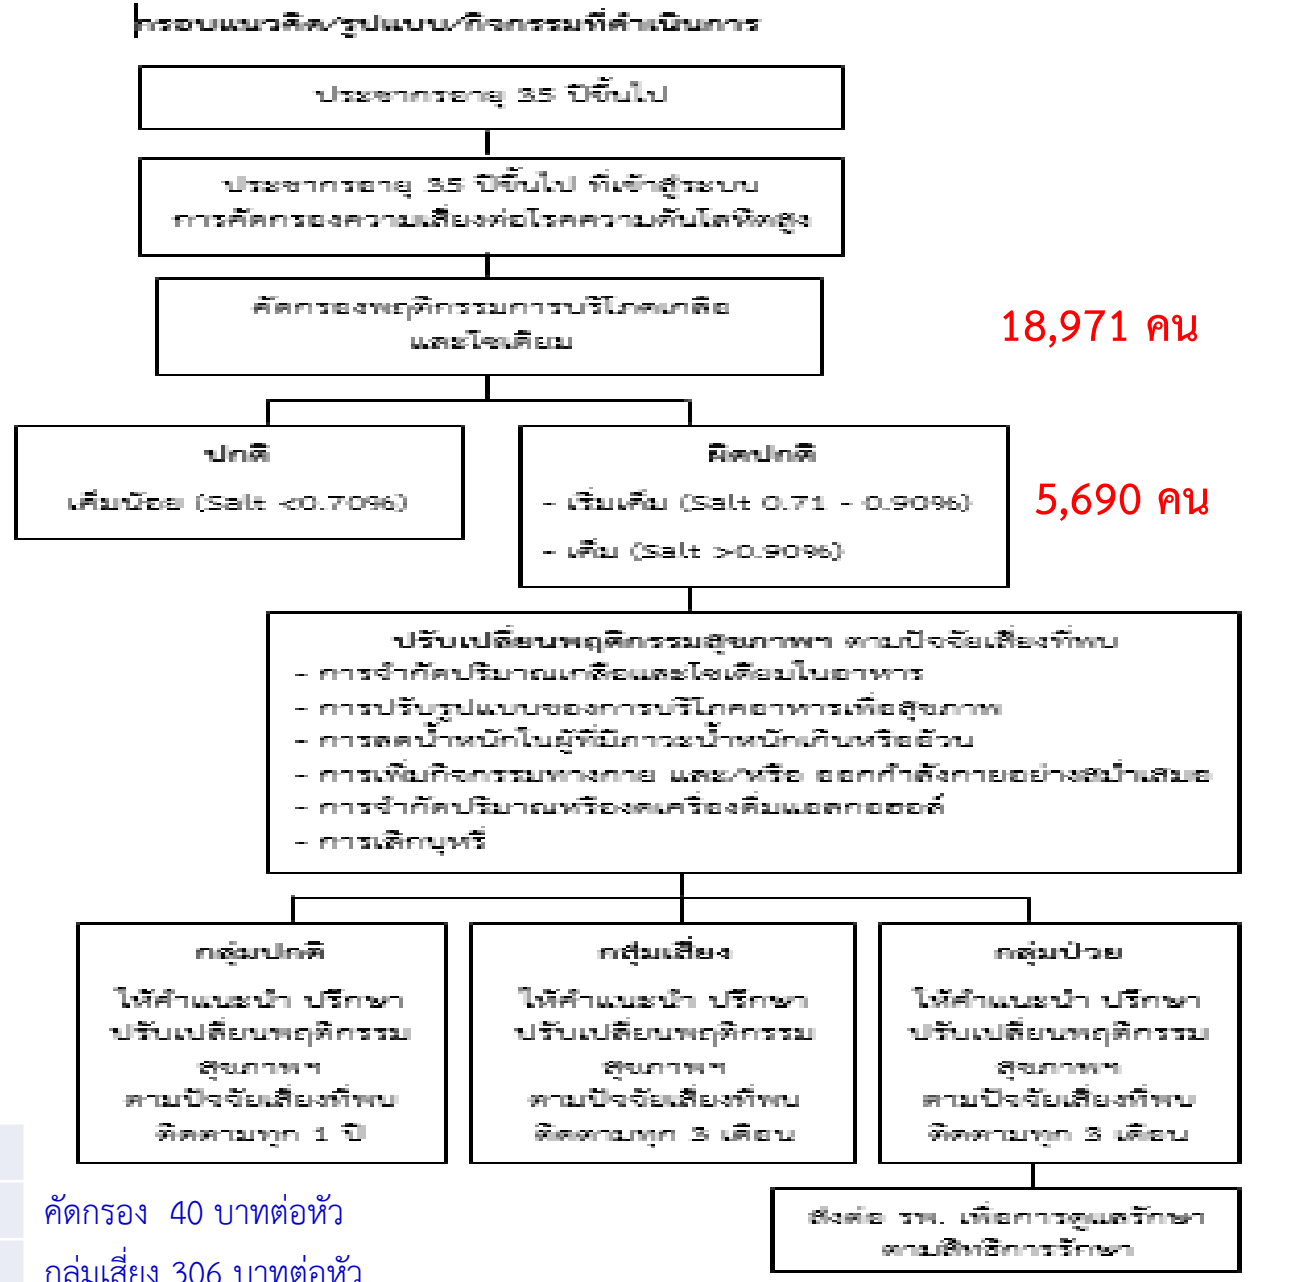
กรอบแนวคิด/รูปแบบ/กิจกรรมที่ดำเนินการ

ประชากรอายุ 35 ปีขึ้นไป

ประชากรอายุ 35 ปีขึ้นไป ที่เข้าสู่ระบบ การคัดกรองความเสี่ยงต่อโรคความดันโลหิตสูง

คัดกรองพฤติกรรมการบริโภคเกลือ และโซเดียม

18,971 คน

ปกติ
เค็มน้อย (Salt <0.70%)

ผิดปกติ
- เริ่มเค็ม (Salt 0.71 - 0.90%)
- เค็ม (Salt >0.90%)

5,690 คน

ปรับเปลี่ยนพฤติกรรมสุขภาพ ตามปัจจัยเสี่ยงที่พบ
- การจำกัดปริมาณเกลือและโซเดียมในอาหาร
- การปรับรูปแบบของการบริโภคอาหารเพื่อสุขภาพ
- การลดน้ำหนักในผู้ที่มีภาวะน้ำหนักเกินหรืออ้วน
- การเพิ่มกิจกรรมทางกาย และ/หรือ ออกกำลังกายอย่างสม่ำเสมอ
- การจำกัดปริมาณหรืองดเครื่องดื่มแอลกอฮอล์
- การเลิกบุหรี่

กลุ่มปกติ
ให้คำแนะนำ ปรึกษา ปรับเปลี่ยนพฤติกรรมสุขภาพ ตามปัจจัยเสี่ยงที่พบ ติดตามทุก 1 ปี

กลุ่มเสี่ยง
ให้คำแนะนำ ปรึกษา ปรับเปลี่ยนพฤติกรรมสุขภาพ ตามปัจจัยเสี่ยงที่พบ ติดตามทุก 3 เดือน

กลุ่มป่วย
ให้คำแนะนำ ปรึกษา ปรับเปลี่ยนพฤติกรรมสุขภาพ ตามปัจจัยเสี่ยงที่พบ ติดตามทุก 3 เดือน

ส่งต่อ รพ. เพื่อการดูแลรักษา ตามสิทธิการรักษา

คัดกรอง 40 บาทต่อหัว
กลุ่มเสี่ยง 306 บาทต่อหัว